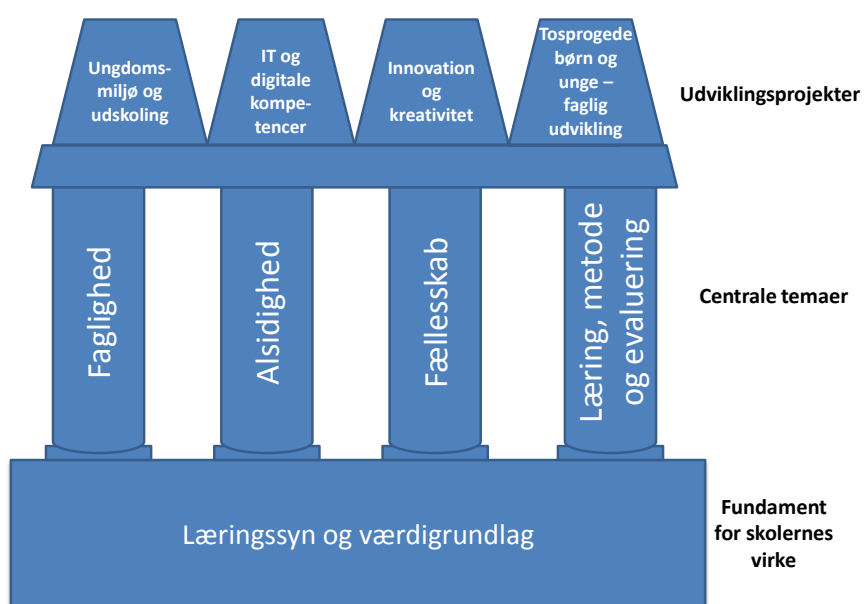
Ungdomsmiljø og udskoling

IT og digitale kompetencer

Innovation og kreativitet

Tosprogede børn og unge – faglig udvikling

Udviklingsprojekter

Faglighed

Alsidighed

Fællesskab

Læring, metode og evaluering

Centrale temaer

Læringssyn og værdigrundlag

Fundament for skolernes virke